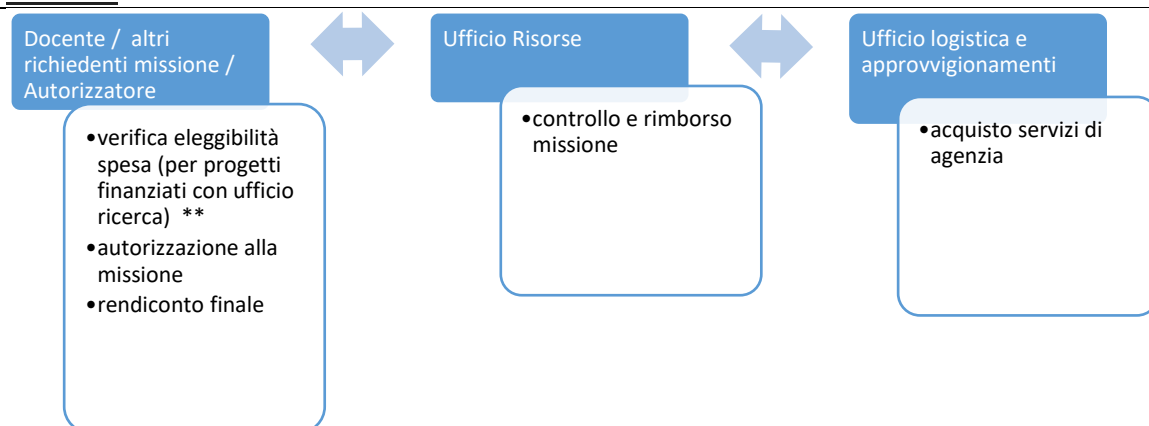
Docente / altri richiedenti missione / Autorizzatore

•verifica eleggibilità spesa (per progetti finanziati con ufficio ricerca) **
•autorizzazione alla missione
•rendiconto finale

Ufficio Risorse

•controllo e rimborso missione

Ufficio logistica e approvvigionamenti

•acquisto servizi di agenzia